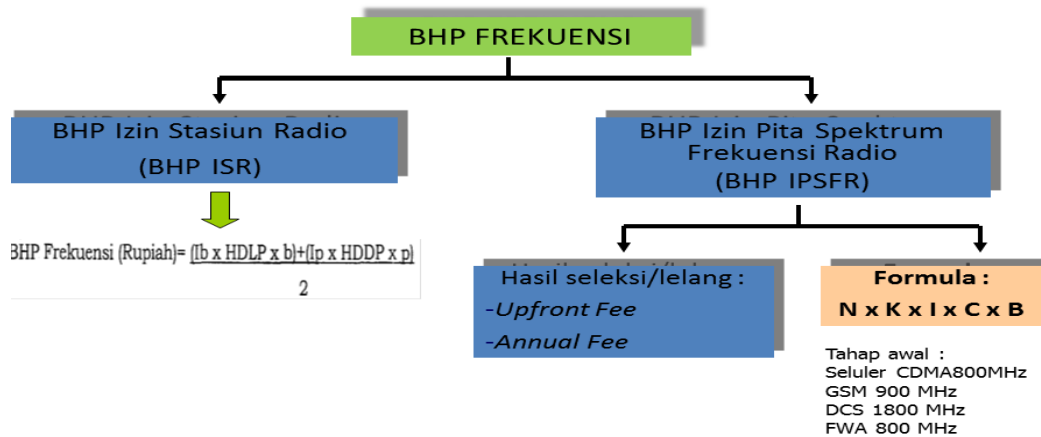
BHP FREKUENSI

BHP Izin Stasiun Radio
(BHP ISR)

BHP Frekuensi (Rupiah)= $\frac{(Ib \times HDLP \times b)+(Ip \times HDDP \times p)}{2}$

BHP Izin Pita Spektrum Frekuensi Radio
(BHP IPSFR)

Hasil seleksi/lelang :
-Upfront Fee
-Annual Fee

Formula :
N x K x I x C x B

Tahap awal :
Seluler CDMA800MHz
GSM 900 MHz
DCS 1800 MHz
FWA 800 MHz